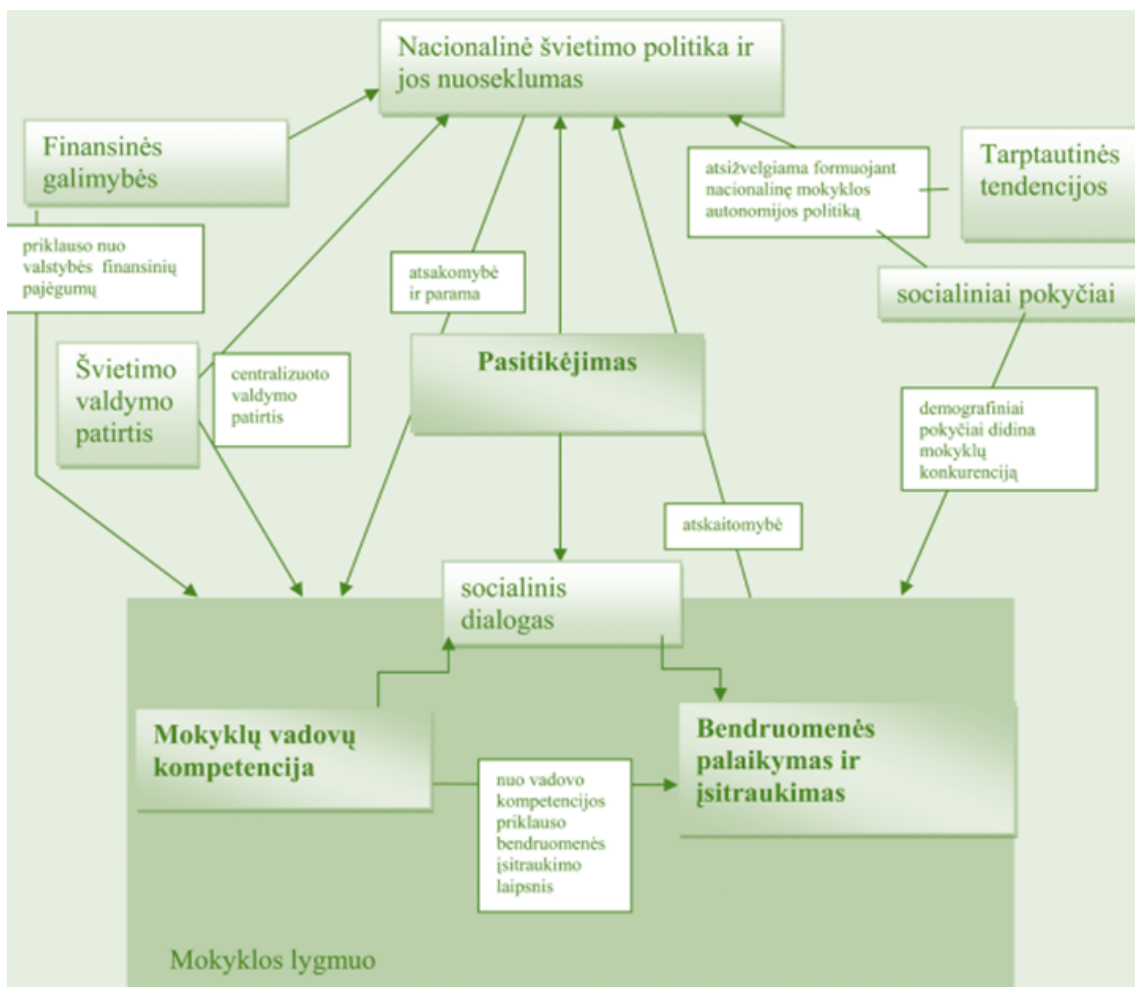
Nacionalinė švietimo politika ir jos nuoseklumas

Finansinės galimybės

priklauso nuo valstybės finansinių pajėgumų

atsižvelgiama formuojant nacionalinę mokyklos autonomijos politiką

Tarptautinės tendencijos

atsakomybė ir parama

socialiniai pokyčiai

Švietimo valdymo patirtis

centralizuoto valdymo patirtis

Pasitikėjimas

demografiniai pokyčiai didina mokyklų konkurenciją

atskaitomybė

socialinis dialogas

Mokyklų vadovų kompetencija

Bendruomenės palaikymas ir įsitraukimas

nuo vadovo kompetencijos priklauso bendruomenės įsitraukimo laipsnis

Mokyklos lygmuo